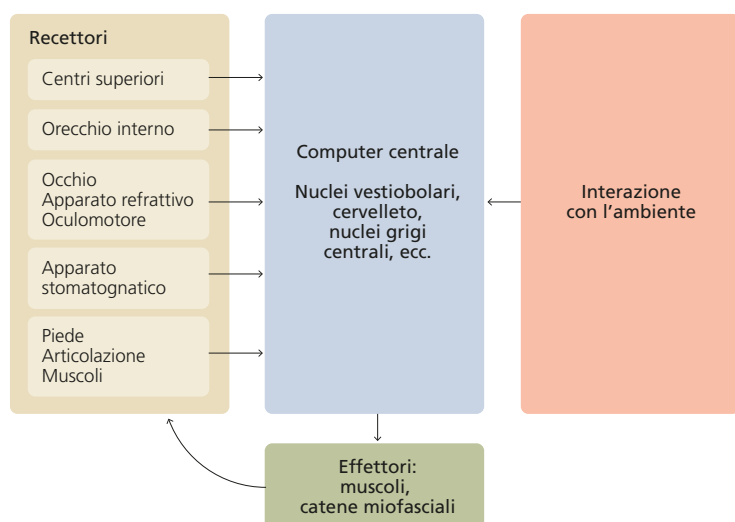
Recettori

Centri superiori

Orecchio interno

Occhio
Apparato refrattivo
Oculomotore

Apparato stomatognatico

Piede
Articolazione
Muscoli

Computer centrale

Nuclei vestiobolari, cervelletto, nuclei grigi centrali, ecc.

Interazione con l'ambiente

Effettori: muscoli, catene miofasciali